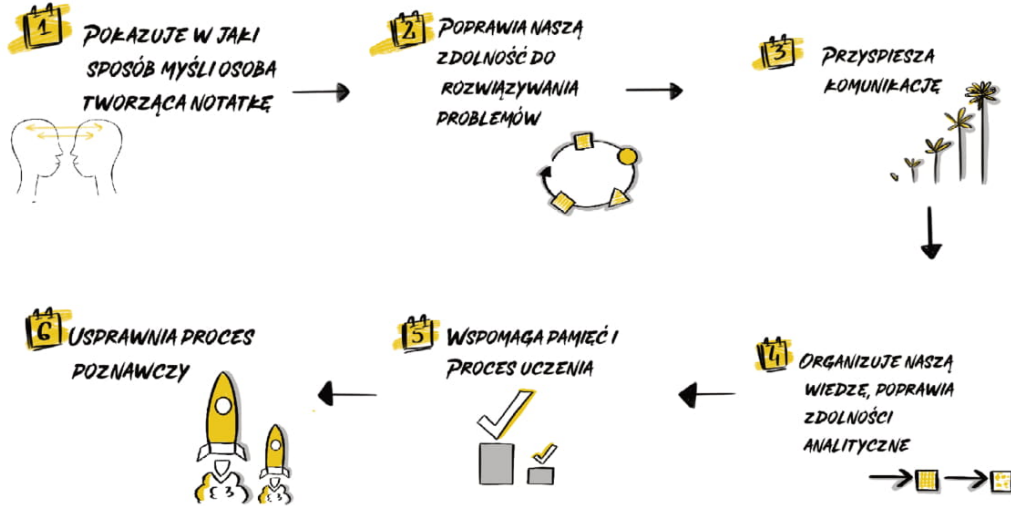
1 Pokazuje w jaki sposób myśli osoba tworząca notatkę

2 Poprawia naszą zdolność do rozwiązywania problemów

3 Przyspiesza komunikację

4 Organizuje naszą wiedzę, poprawia zdolności analityczne

5 Wspomaga pamięć i proces uczenia

6 Usprawnia proces poznawczy